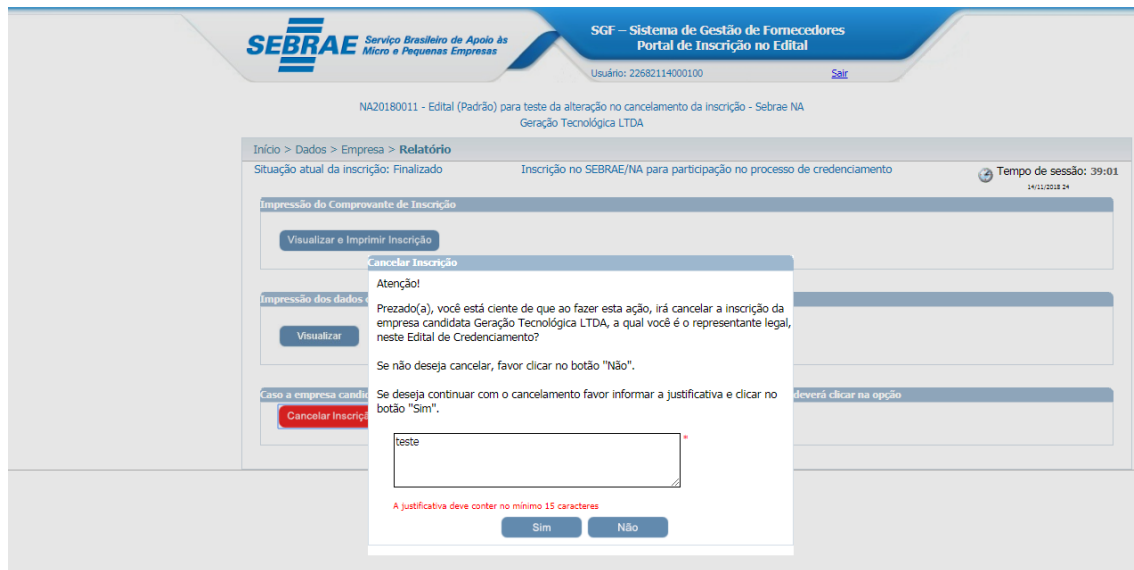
SEBRAE Serviço Brasileiro de Apoio às Micro e Pequenas Empresas

SGF – Sistema de Gestão de Fornecedores
Portal de Inscrição no Edital

Usuário: 22682114000100

Sair

NA20180011 - Edital (Padrão) para teste da alteração no cancelamento da inscrição - Sebrae NA
Geração Tecnológica LTDA

Início > Dados > Empresa > Relatório

Situação atual da inscrição: Finalizado

Inscrição no SEBRAE/NA para participação no processo de credenciamento

Tempo de sessão: 39:01
14/11/2018 24

Impressão do Comprovante de Inscrição

Visualizar e Imprimir Inscrição

Impressão dos dados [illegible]

Visualizar

Caso a empresa candid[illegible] deverá clicar na opção

Cancelar Inscriç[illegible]

Cancelar Inscrição

Atenção!

Prezado(a), você está ciente de que ao fazer esta ação, irá cancelar a inscrição da empresa candidata Geração Tecnológica LTDA, a qual você é o representante legal, neste Edital de Credenciamento?

Se não deseja cancelar, favor clicar no botão "Não".

Se deseja continuar com o cancelamento favor informar a justificativa e clicar no botão "Sim".

teste

*

A justificativa deve conter no mínimo 15 caracteres

Sim

Não